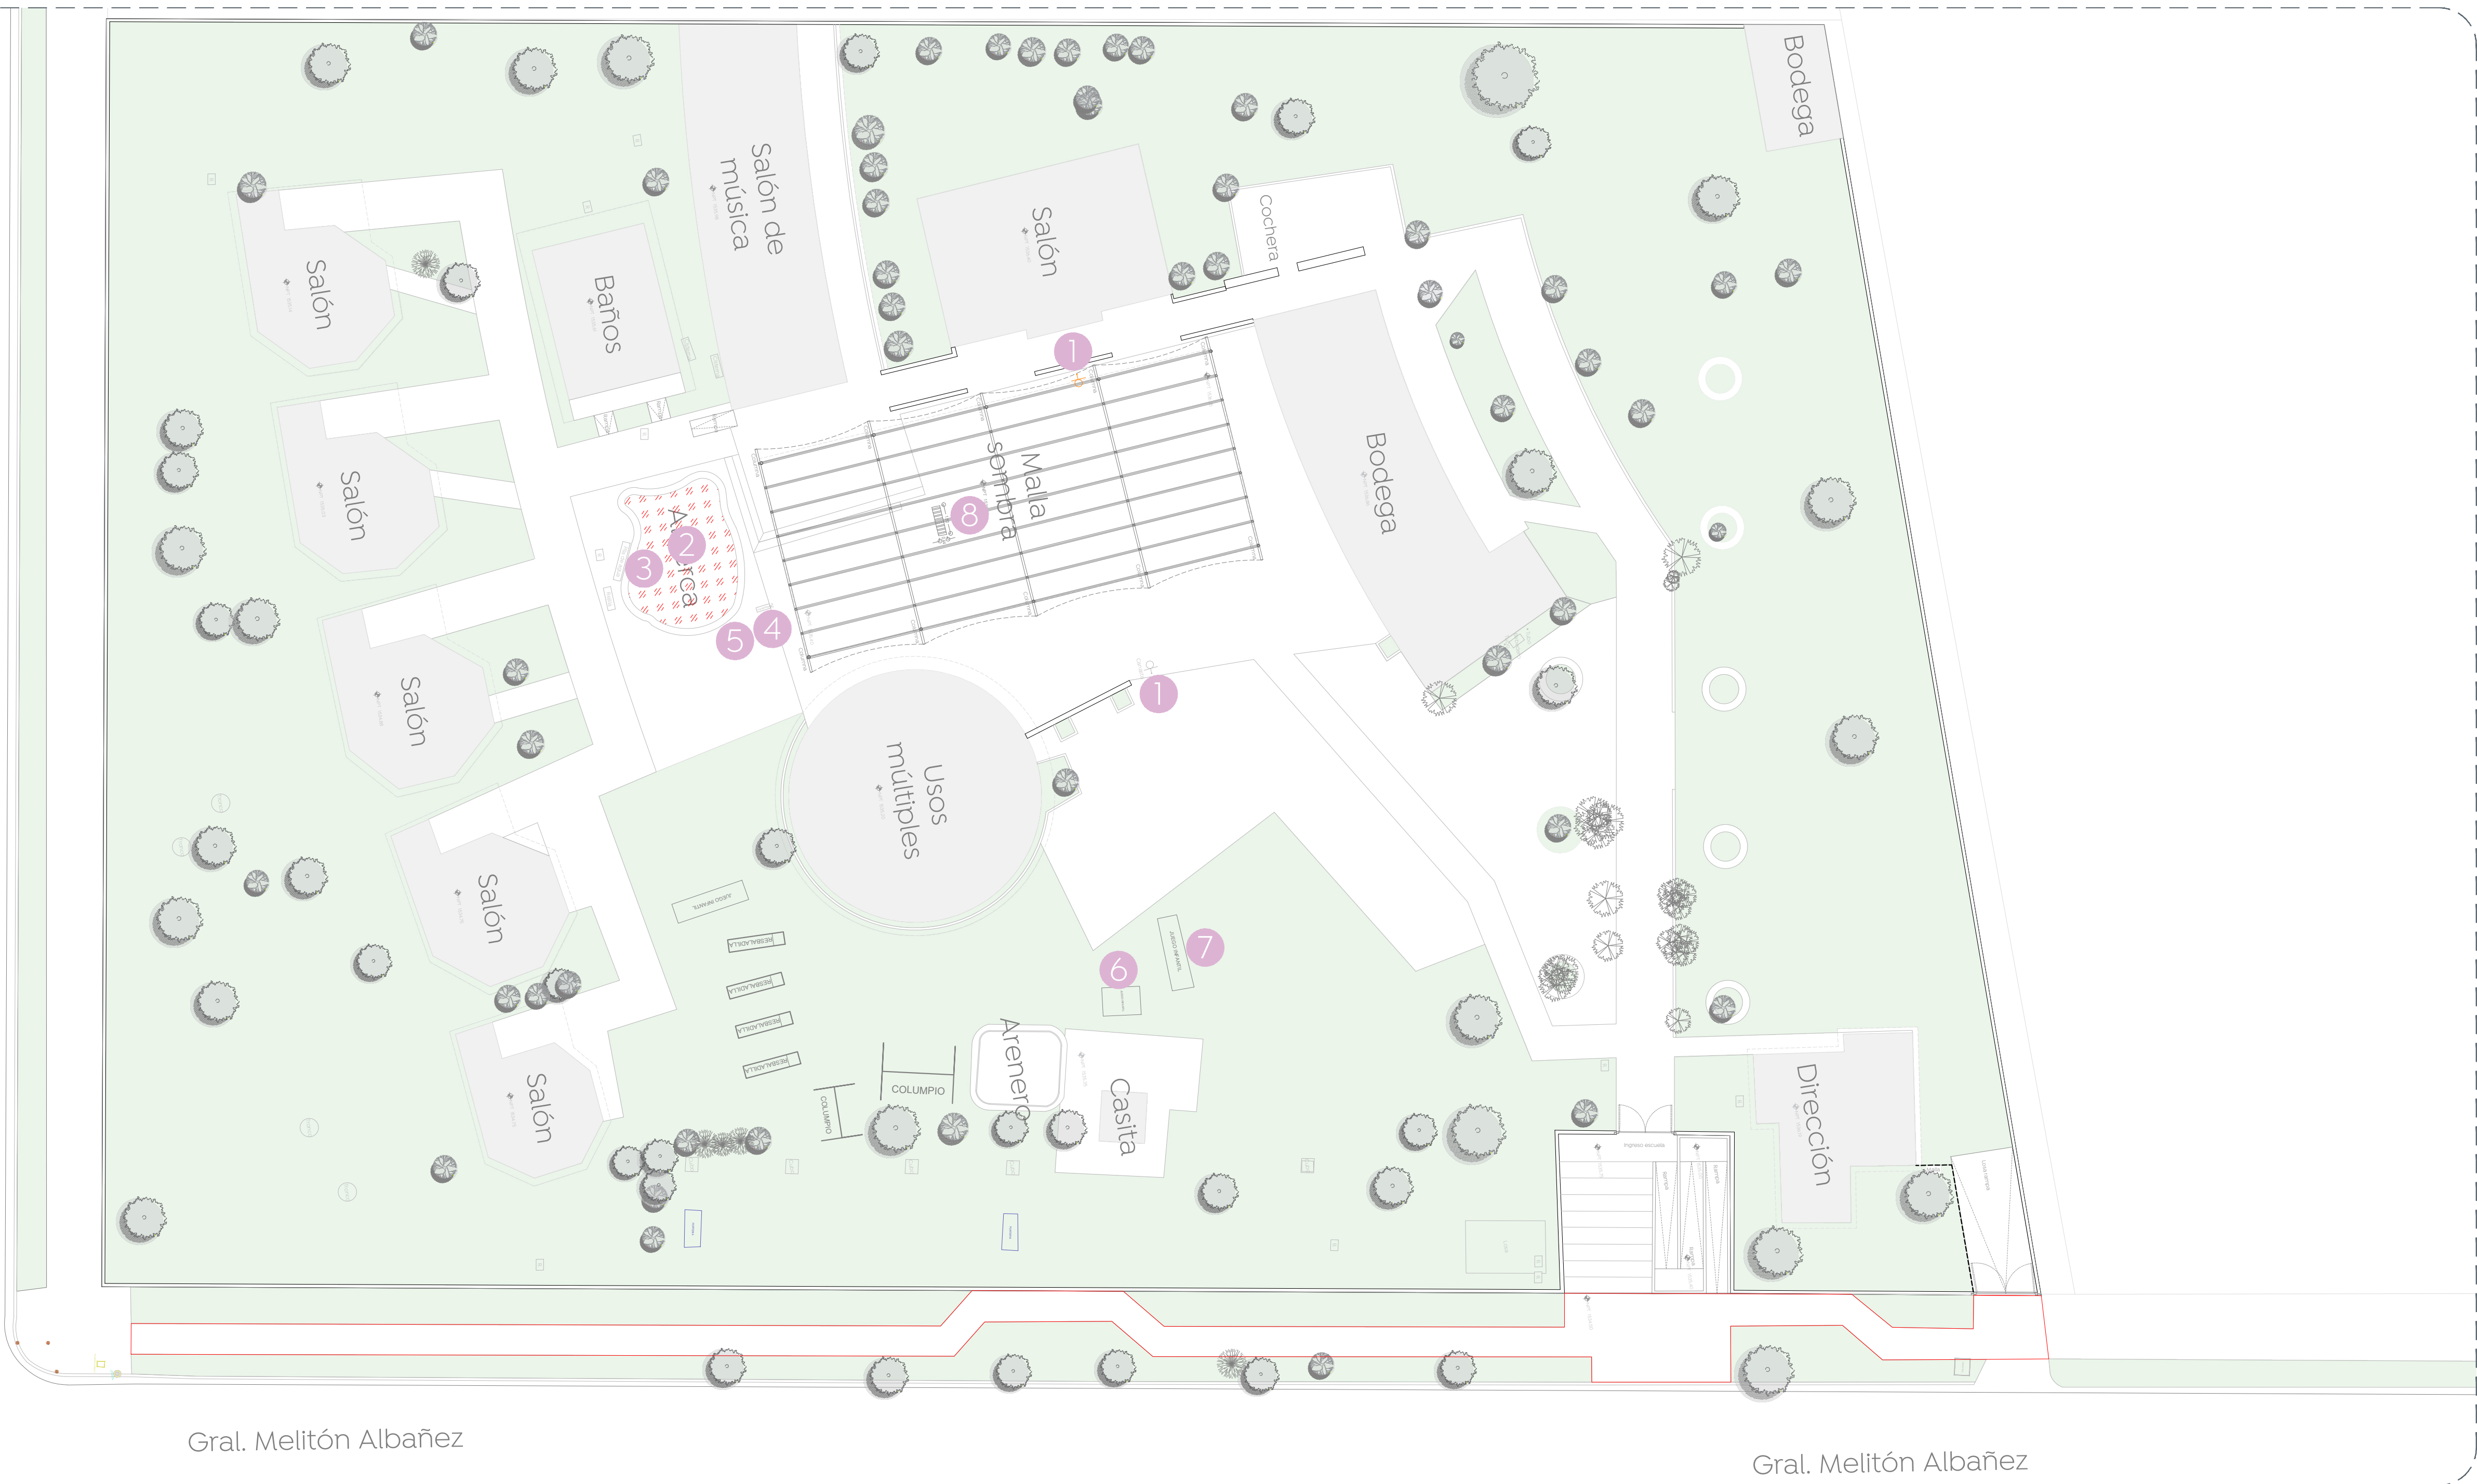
Bodega

Salón de música

Salón

Cochera

Baños

Salón

1

Bodega

Malla sombra

8

Salón

Arca

2

3

5

4

Salón

1

Usos múltiples

Salón

JUEGO INFANTIL

RESBALADILLA

RESBALADILLA

RESBALADILLA

RESBALADILLA

7

6

COLUMPIO

COLUMPIO

Arenero

Casita

Salón

Dirección

Gral. Melitón Albañez

Gral. Melitón Albañez